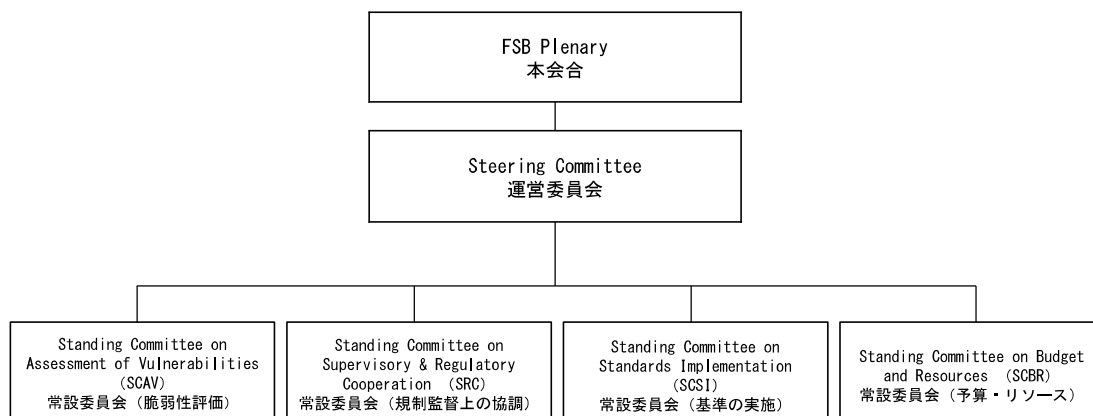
FSB Plenary
本会合

Steering Committee
運営委員会

Standing Committee on Assessment of Vulnerabilities (SCAV)
常設委員会（脆弱性評価）

Standing Committee on Supervisory & Regulatory Cooperation (SRC)
常設委員会（規制監督上の協調）

Standing Committee on Standards Implementation (SCSI)
常設委員会（基準の実施）

Standing Committee on Budget and Resources (SCBR)
常設委員会（予算・リソース）